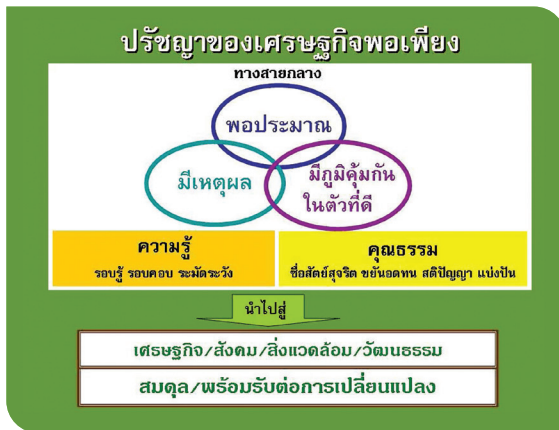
ปรัชญาของเศรษฐกิจพอเพียง

ทางสายกลาง

พอประมาณ

มีเหตุผล

มีภูมิคุ้มกันในตัวที่ดี

ความรู้
รอบรู้ รอบคอบ ระมัดระวัง

คุณธรรม
ซื่อสัตย์สุจริต ขยันอดทน สติปัญญา แบ่งปัน

นำไปสู่

เศรษฐกิจ/สังคม/สิ่งแวดล้อม/วัฒนธรรม

สมดุล/พร้อมรับต่อการเปลี่ยนแปลง